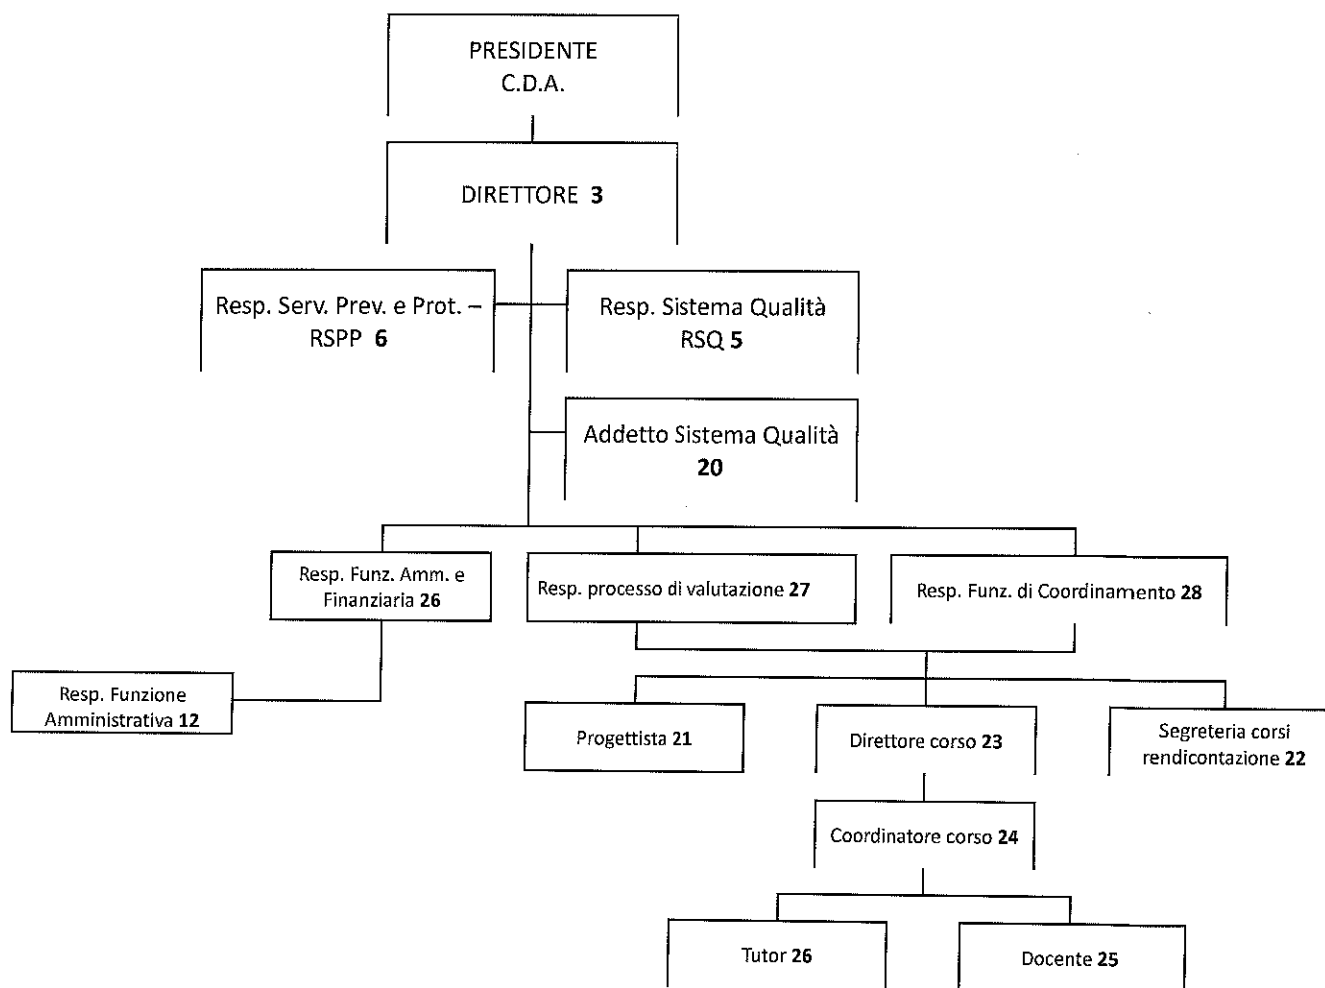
PRESIDENTE
C.D.A.

DIRETTORE **3**

Resp. Serv. Prev. e Prot. – RSPP **6**

Resp. Sistema Qualità RSQ **5**

Addetto Sistema Qualità **20**

Resp. Funz. Amm. e Finanziaria **26**

Resp. processo di valutazione **27**

Resp. Funz. di Coordinamento **28**

Resp. Funzione Amministrativa **12**

Progettista **21**

Direttore corso **23**

Segreteria corsi rendicontazione **22**

Coordinatore corso **24**

Tutor **26**

Docente **25**